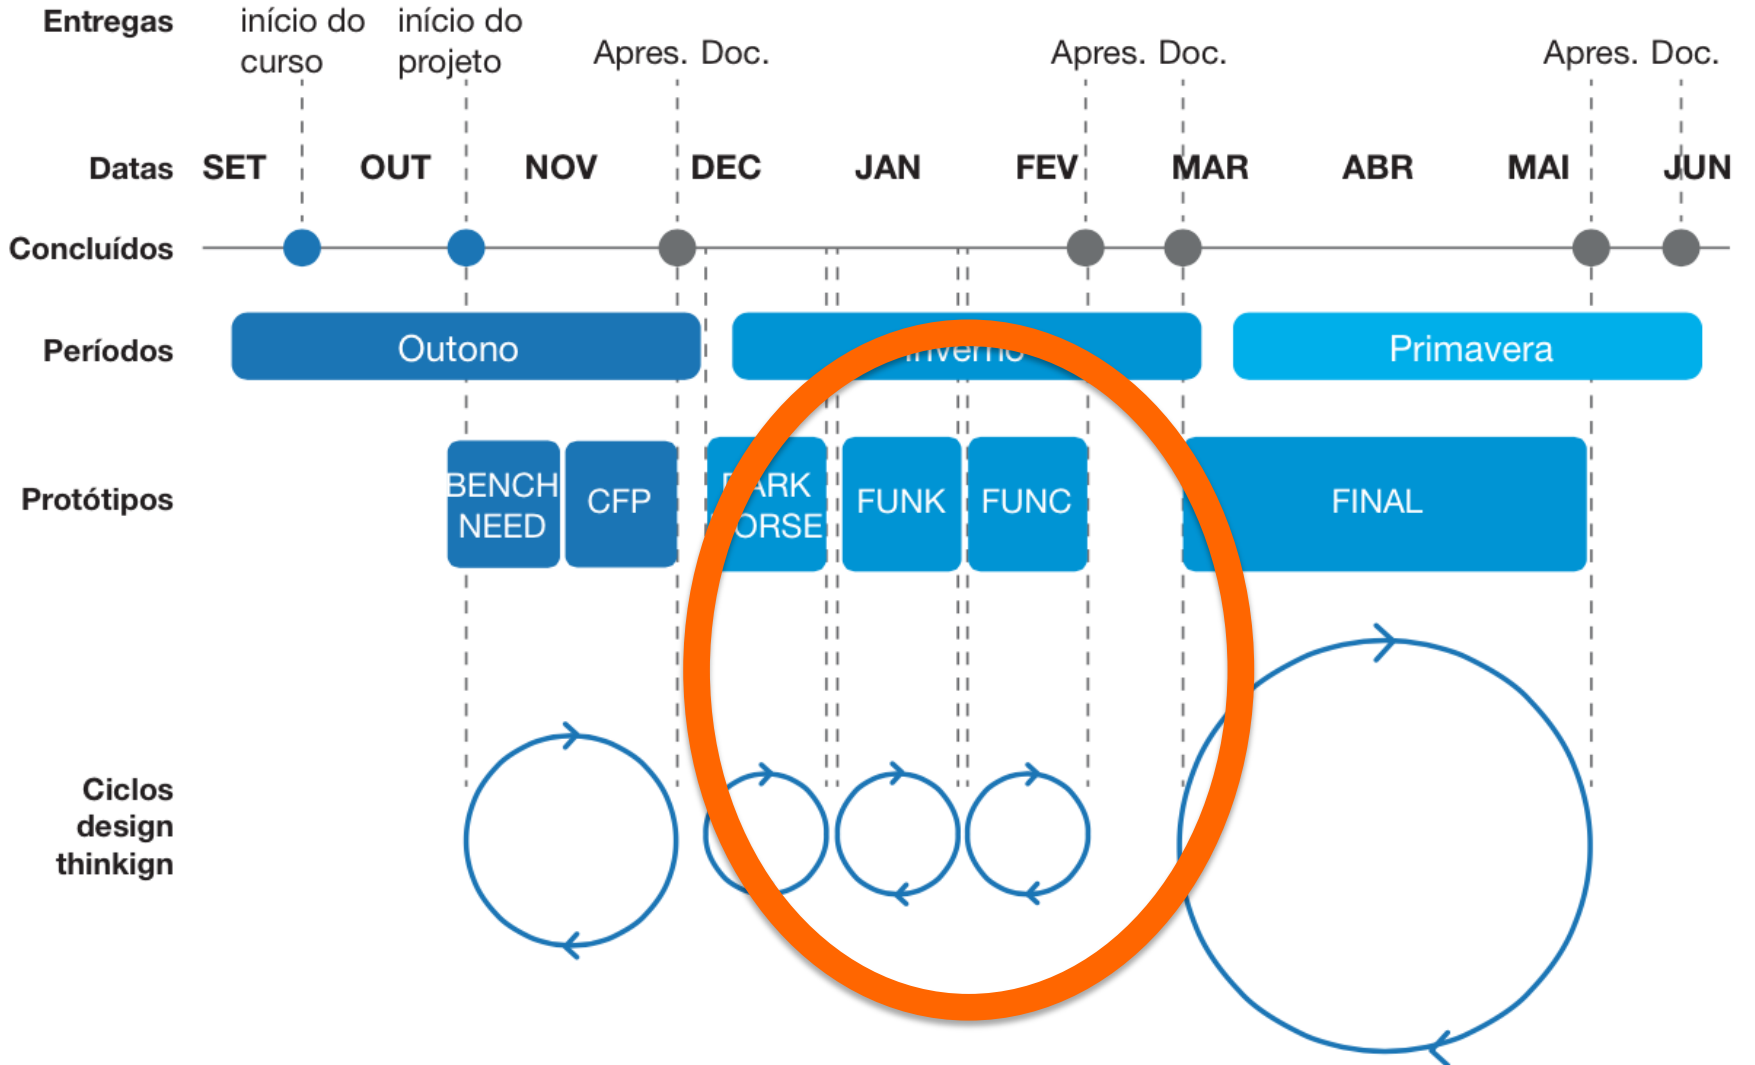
Entregas

início do curso

início do projeto

Apres. Doc.

Apres. Doc.

Apres. Doc.

Datas SET OUT NOV DEC JAN FEV MAR ABR MAI JUN

Concluídos

Períodos

Outono

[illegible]

Primavera

Protótipos

BENCH NEED

CFP

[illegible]ARK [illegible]ORSE

FUNK

FUNC

FINAL

Ciclos design thinkign